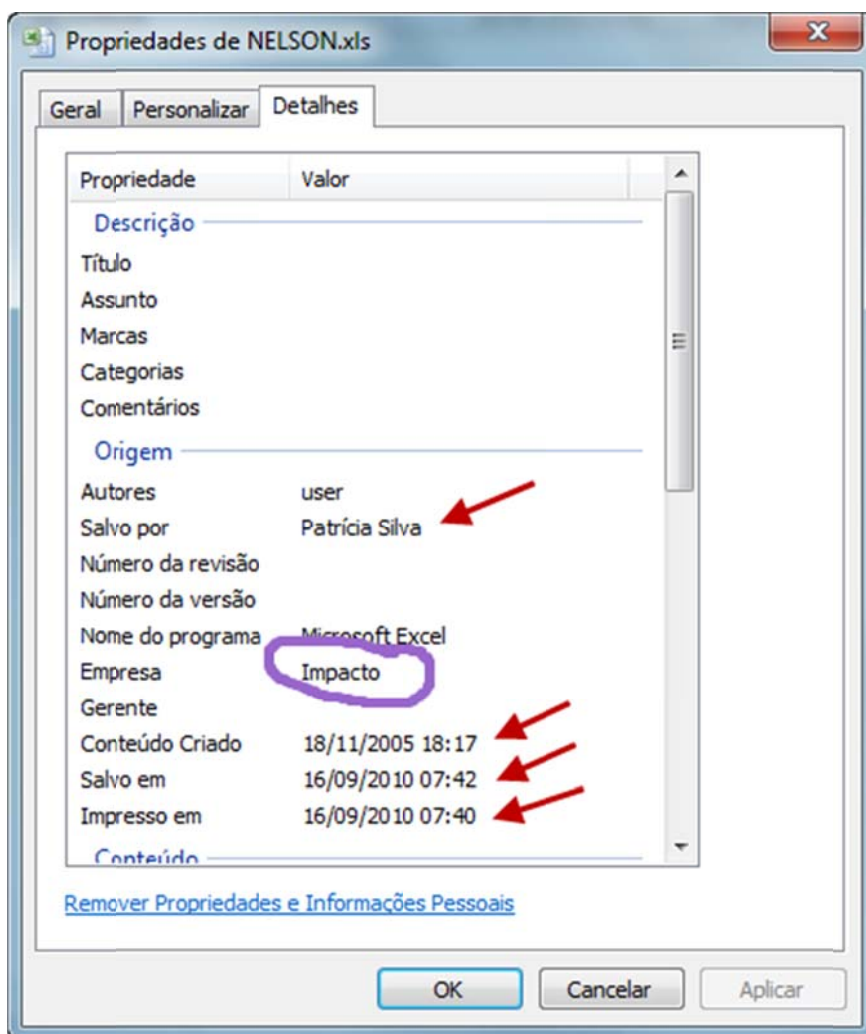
Propriedades de NELSON.xls

Geral | Personalizar | Detalhes

| Propriedade | Valor |
|---|---|
| Descrição | |
| Título | |
| Assunto | |
| Marcas | |
| Categorias | |
| Comentários | |
| Origem | |
| Autores | user |
| Salvo por | Patrícia Silva |
| Número da revisão | |
| Número da versão | |
| Nome do programa | Microsoft Excel |
| Empresa | Impacto |
| Gerente | |
| Conteúdo Criado | 18/11/2005 18:17 |
| Salvo em | 16/09/2010 07:42 |
| Impresso em | 16/09/2010 07:40 |
| Conteúdo | |

Remover Propriedades e Informações Pessoais

OK | Cancelar | Aplicar